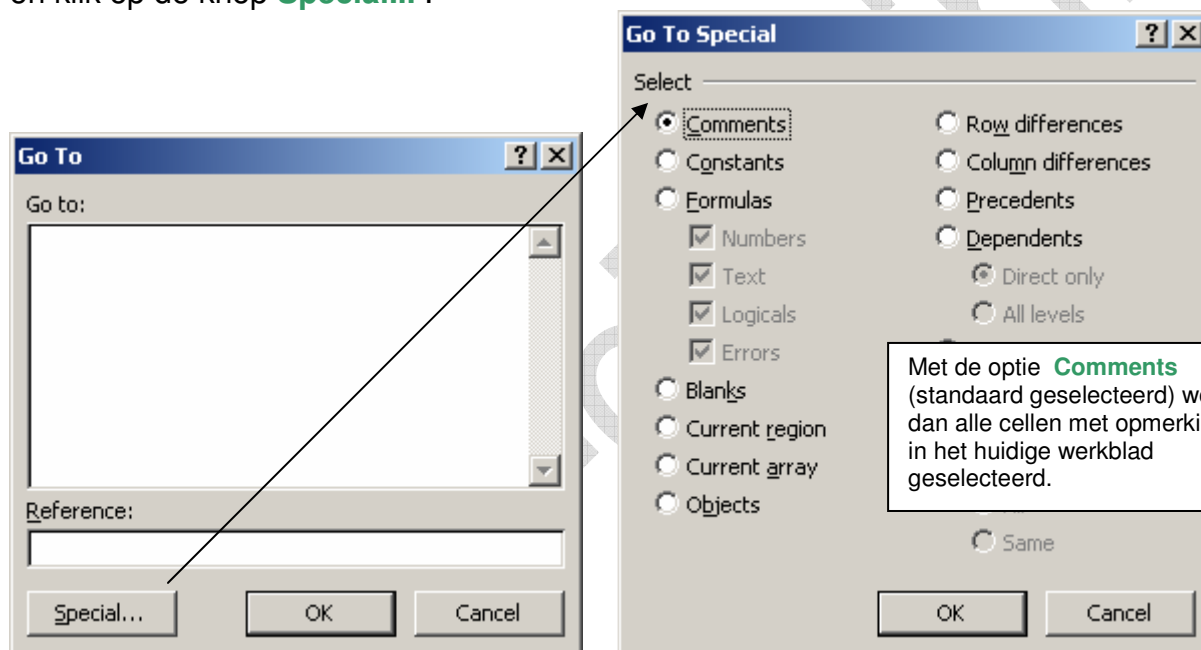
en klik op de knop **Speciaal...**.

Go To

Go to:

Reference:

Special...

OK

Cancel

Go To Special

Select

Comments

Constants

Formulas

Numbers

Text

Logicals

Errors

Blanks

Current region

Current array

Objects

Row differences

Column differences

Precedents

Dependents

Direct only

All levels

Same

OK

Cancel

Met de optie **Comments** (standaard geselecteerd) w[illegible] dan alle cellen met opmerki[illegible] in het huidige werkblad geselecteerd.